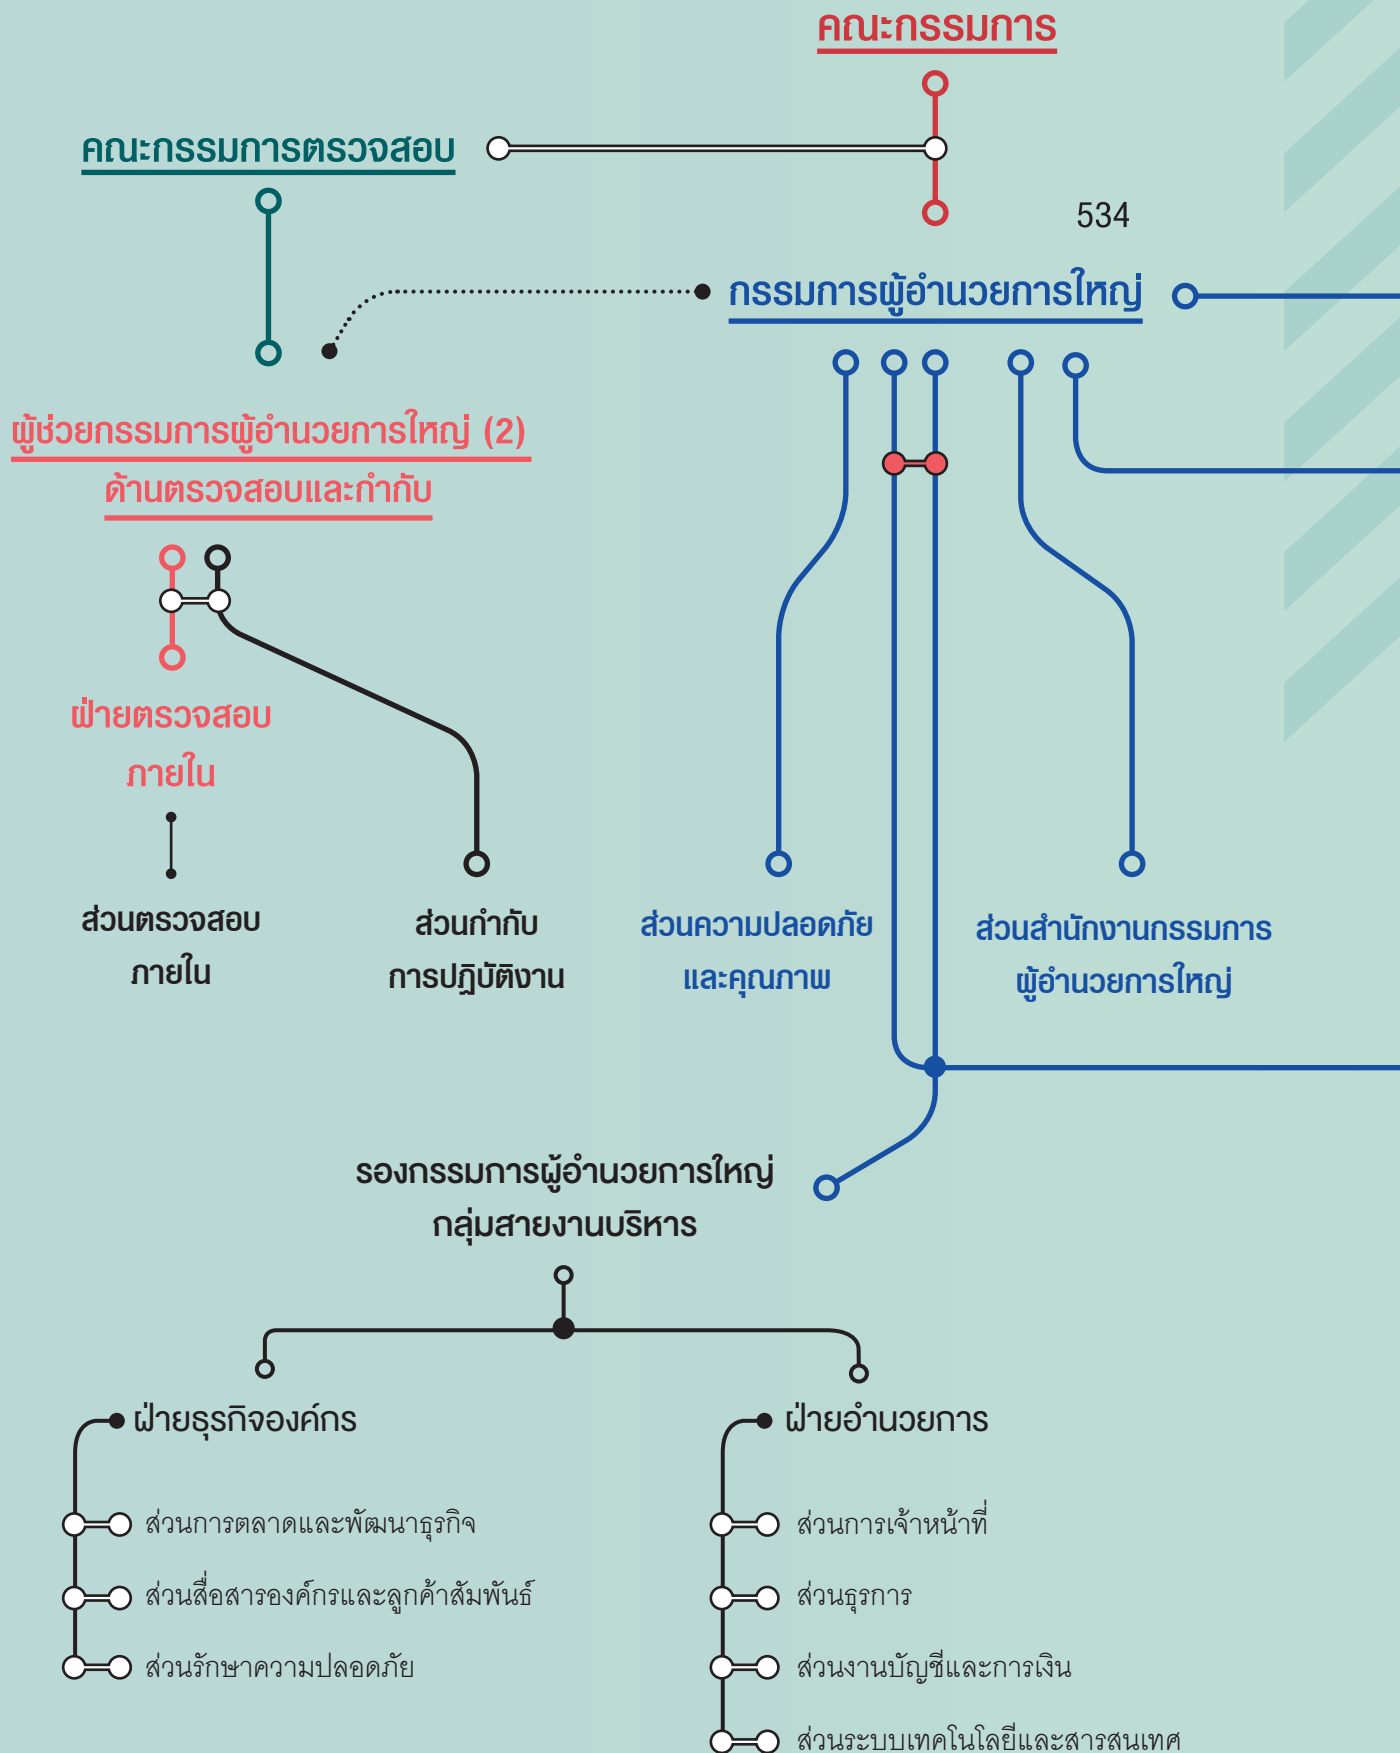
คณะกรรมการ

คณะกรรมการตรวจสอบ

534

กรรมการผู้อำนวยการใหญ่

ผู้ช่วยกรรมการผู้อำนวยการใหญ่ (2)
ด้านตรวจสอบและกำกับ

ฝ่ายตรวจสอบภายใน

ส่วนตรวจสอบภายใน

ส่วนกำกับการปฏิบัติงาน

ส่วนความปลอดภัยและคุณภาพ

ส่วนสำนักงานกรรมการผู้อำนวยการใหญ่

รองกรรมการผู้อำนวยการใหญ่
กลุ่มสายงานบริหาร

ฝ่ายธุรกิจองค์กร

ส่วนการตลาดและพัฒนาธุรกิจ

ส่วนสื่อสารองค์กรและลูกค้าสัมพันธ์

ส่วนรักษาความปลอดภัย

ฝ่ายอำนวยการ

ส่วนการเจ้าหน้าที่

ส่วนธุรการ

ส่วนงานบัญชีและการเงิน

ส่วนระบบเทคโนโลยีและสารสนเทศ